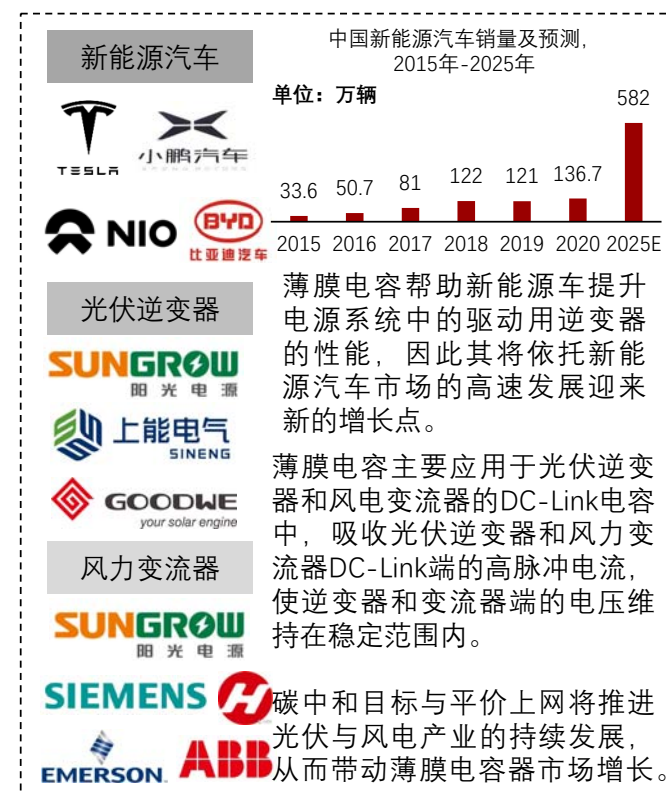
新能源汽车

TESLA

小鹏汽车

NIO

BYD
比亚迪汽车

光伏逆变器

SUNGROW
阳光电源

上能电气
SINENG

GOODWE
your solar engine

风力变流器

SUNGROW
阳光电源

SIEMENS

EMERSON.

ABB

中国新能源汽车销量及预测，2015年-2025年

单位：万辆

| 2015 | 2016 | 2017 | 2018 | 2019 | 2020 | 2025E |
|---|---|---|---|---|---|---|
| 33.6 | 50.7 | 81 | 122 | 121 | 136.7 | 582 |

薄膜电容帮助新能源车提升电源系统中的驱动用逆变器的性能，因此其将依托新能源汽车市场的高速发展迎来新的增长点。

薄膜电容主要应用于光伏逆变器和风电变流器的DC-Link电容中，吸收光伏逆变器和风力变流器DC-Link端的高脉冲电流，使逆变器和变流器端的电压维持在稳定范围内。

碳中和目标与平价上网将推进光伏与风电产业的持续发展，从而带动薄膜电容器市场增长。